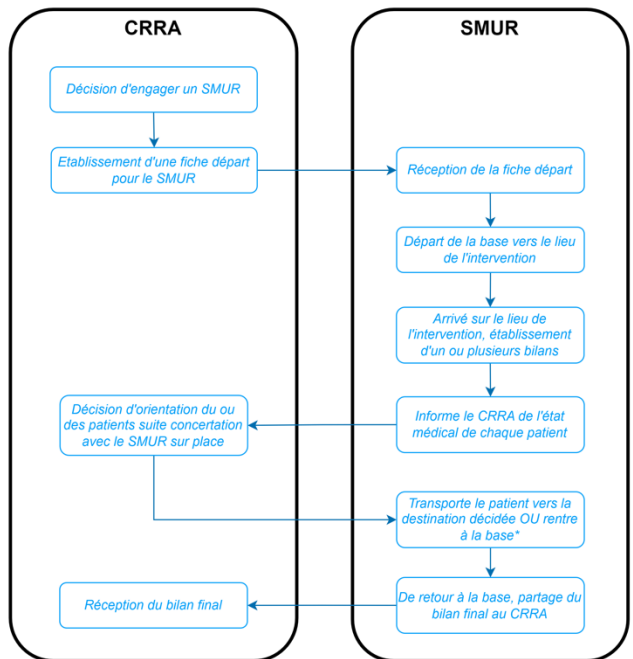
CRRA

SMUR

Décision d'engager un SMUR

Etablissement d'une fiche départ pour le SMUR

Réception de la fiche départ

Départ de la base vers le lieu de l'intervention

Arrivé sur le lieu de l'intervention, établissement d'un ou plusieurs bilans

Décision d'orientation du ou des patients suite concertation avec le SMUR sur place

Informe le CRRA de l'état médical de chaque patient

Transporte le patient vers la destination décidée OU rentre à la base*

Réception du bilan final

De retour à la base, partage du bilan final au CRRA